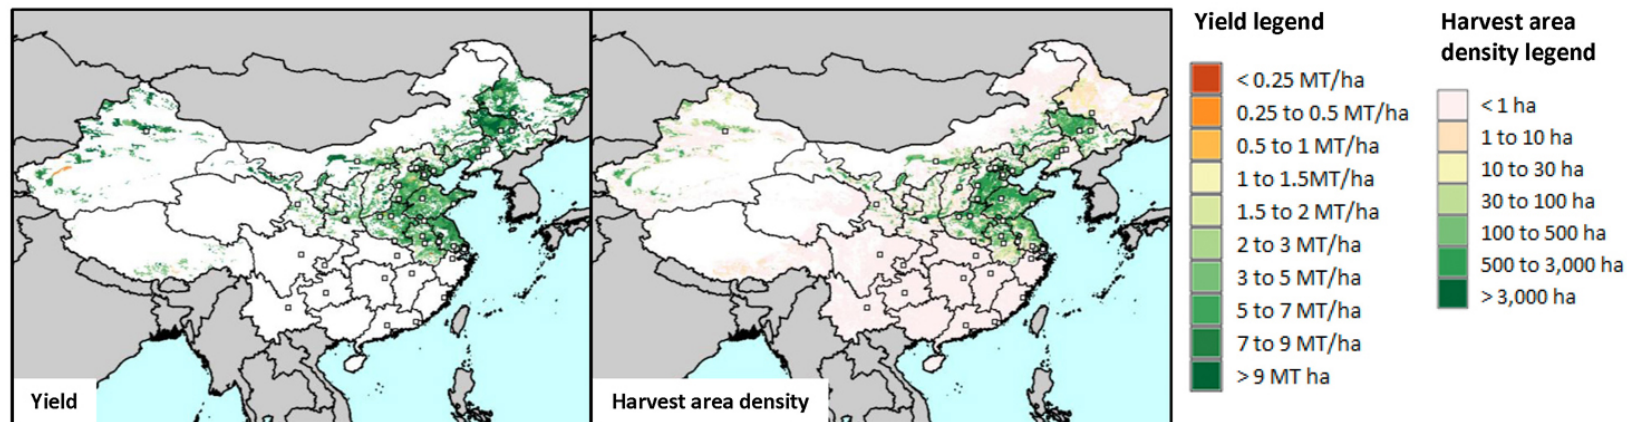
Yield

Harvest area density

Yield legend
< 0.25 MT/ha
0.25 to 0.5 MT/ha
0.5 to 1 MT/ha
1 to 1.5MT/ha
1.5 to 2 MT/ha
2 to 3 MT/ha
3 to 5 MT/ha
5 to 7 MT/ha
7 to 9 MT/ha
> 9 MT ha

Harvest area density legend
< 1 ha
1 to 10 ha
10 to 30 ha
30 to 100 ha
100 to 500 ha
500 to 3,000 ha
> 3,000 ha